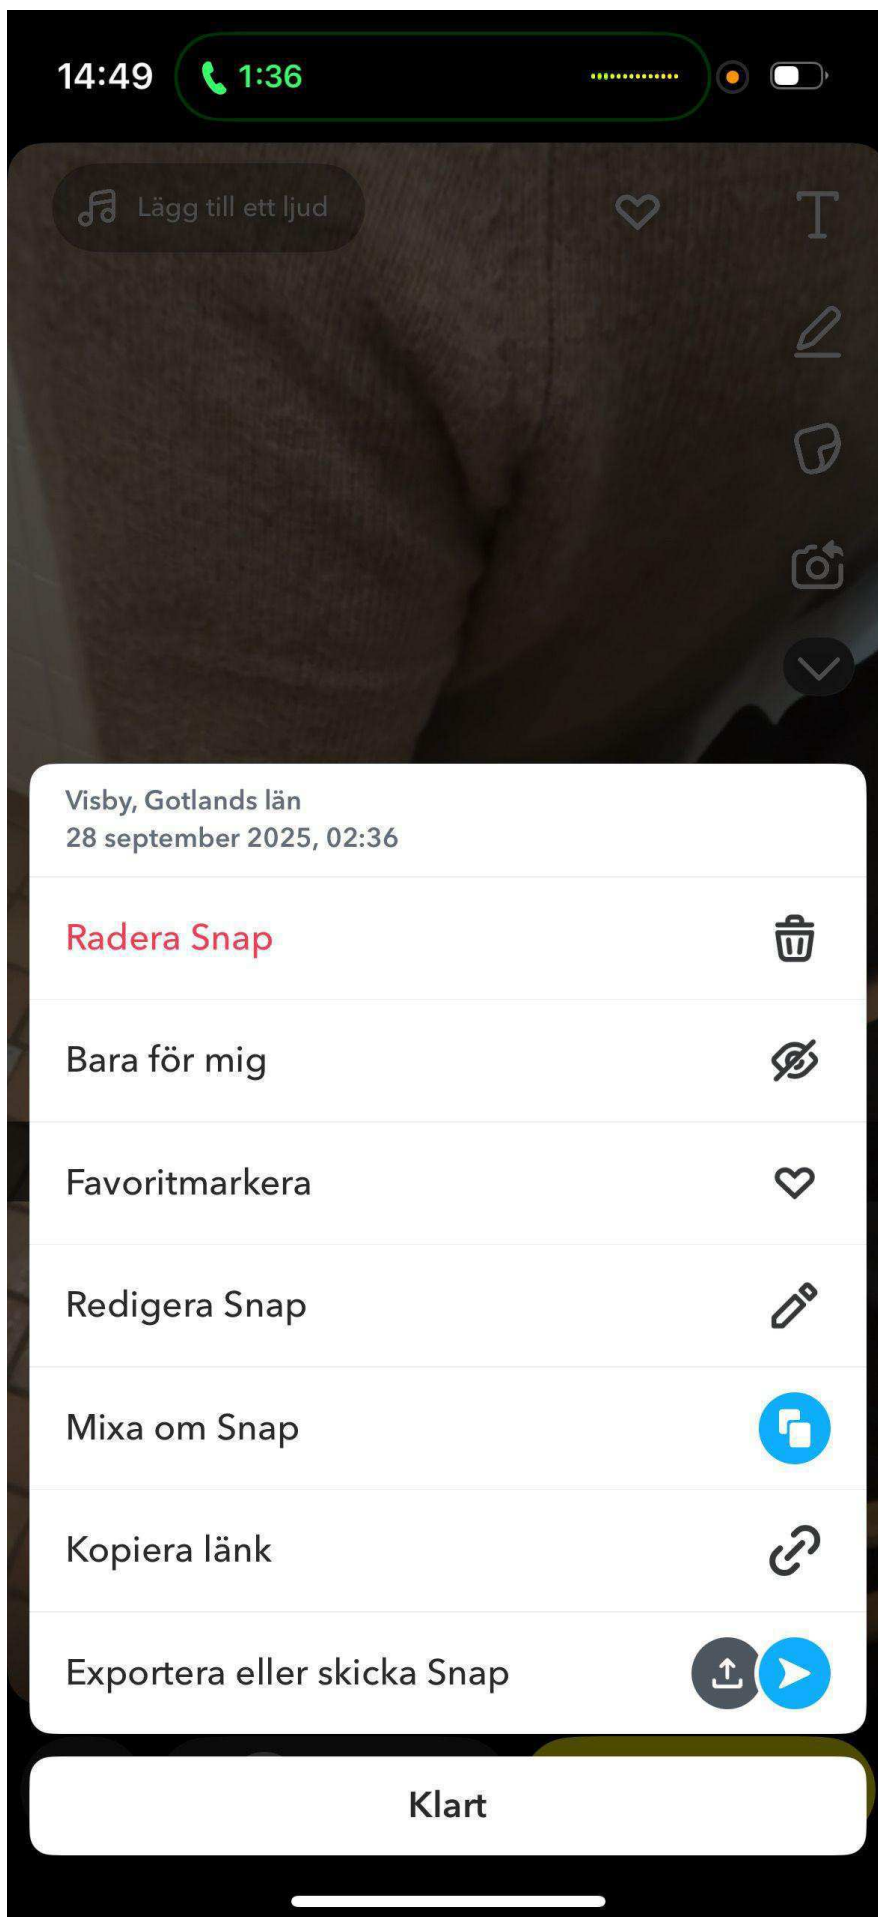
14:49 1:36

Lägg till ett ljud

T

Visby, Gotlands län
28 september 2025, 02:36

Radera Snap

Bara för mig

Favoritmarkera

Redigera Snap

Mixa om Snap

Kopiera länk

Exportera eller skicka Snap

Klart